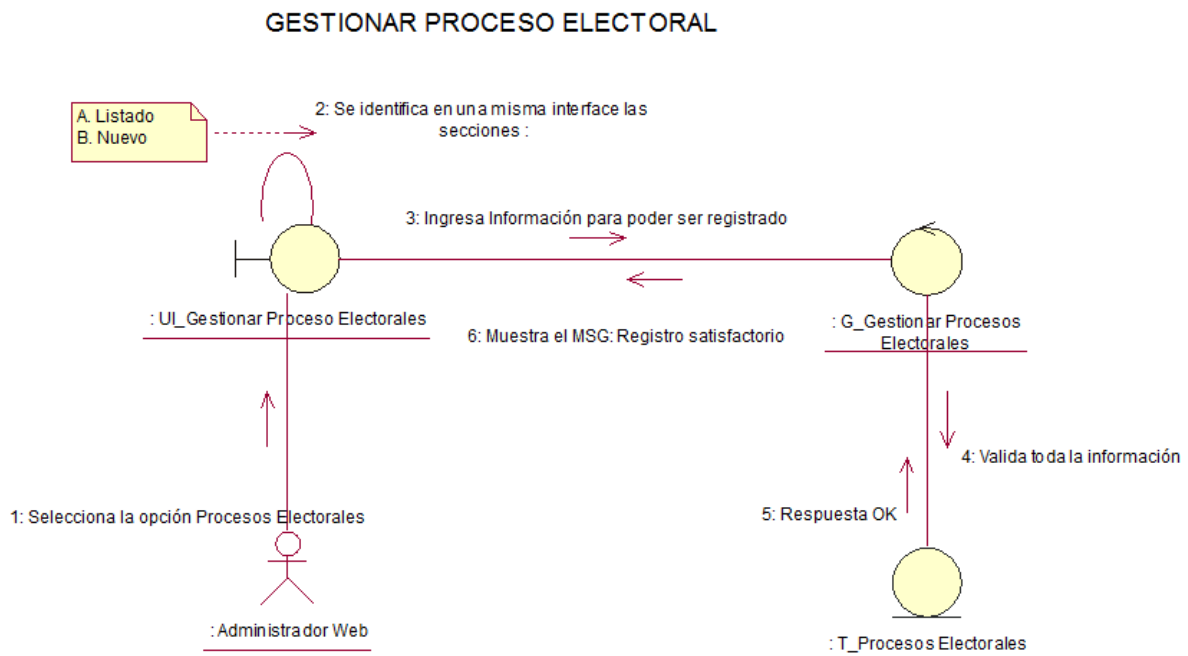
GESTIONAR PROCESO ELECTORAL

A. Listado
B. Nuevo

2: Se identifica en una misma interface las secciones :

3: Ingresa Información para poder ser registrado

: UI_Gestionar Proceso Electorales

6: Muestra el MSG: Registro satisfactorio

: G_Gestionar Procesos Electorales

4: Valida toda la información

5: Respuesta OK

1: Selecciona la opción Procesos Electorales

: Administrador Web

: T_Procesos Electorales